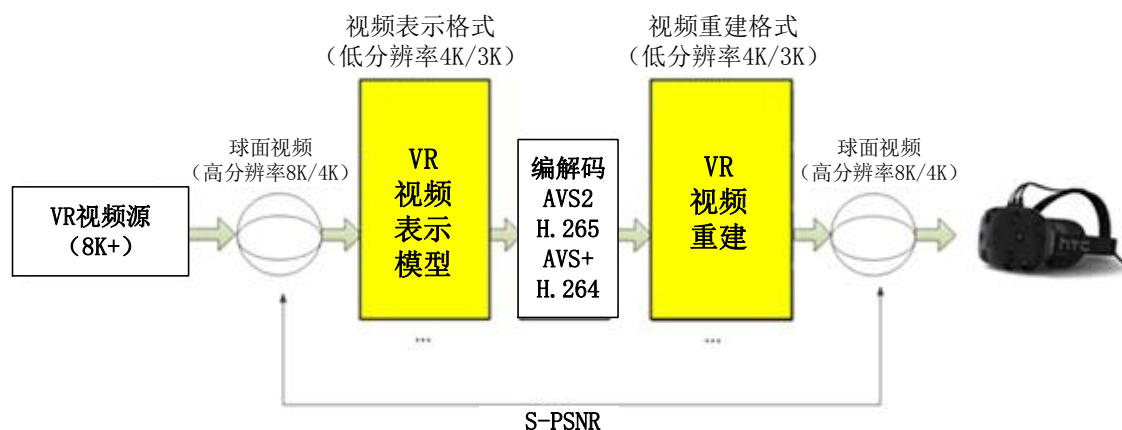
视频表示格式
（低分辨率4K/3K）

视频重建格式
（低分辨率4K/3K）

球面视频
（高分辨率8K/4K）

球面视频
（高分辨率8K/4K）

VR视频源
（8K+）

VR
视频
表示
模型

编解码
AVS2
H.265
AVS+
H.264

VR
视频
重建

htc

...

...

S-PSNR